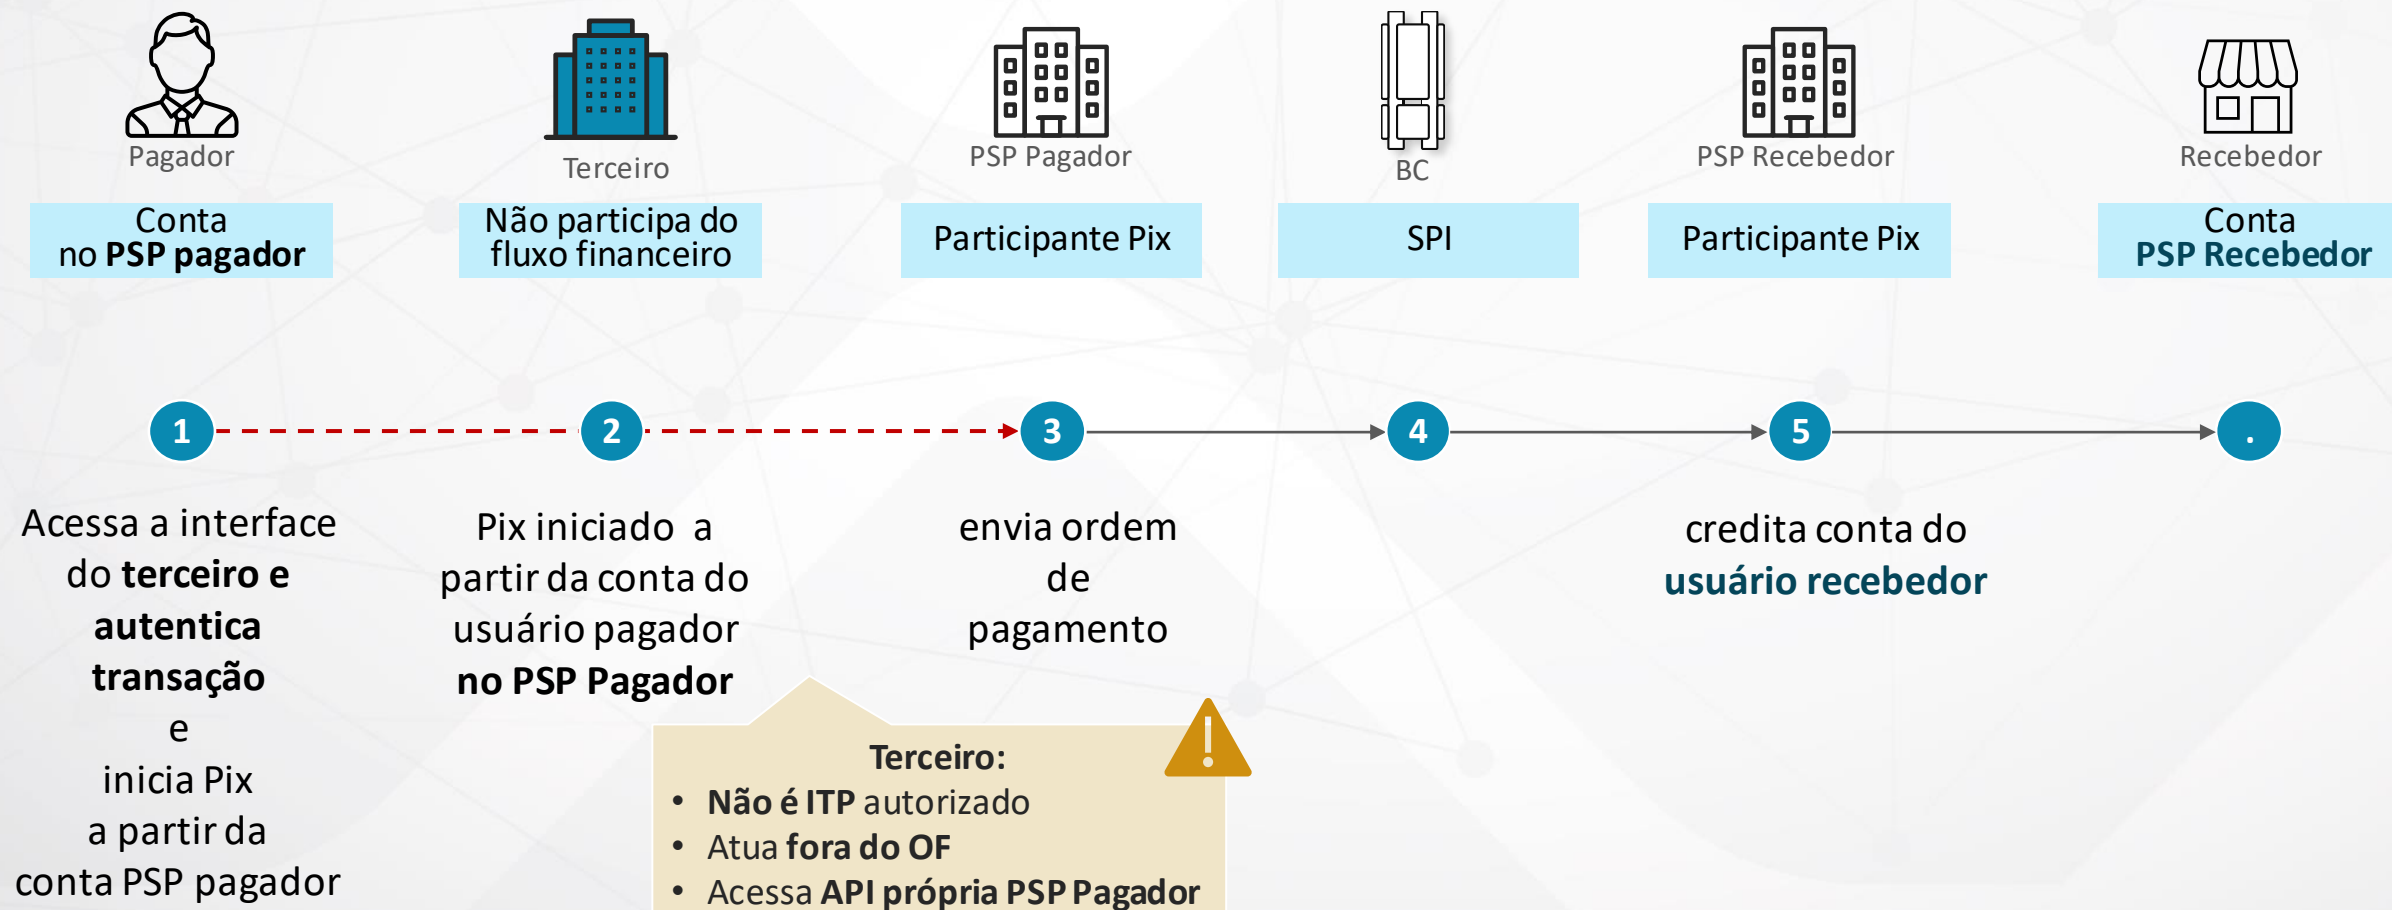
Pagador
Terceiro
PSP Pagador
BC
PSP Recebedor
Recebedor

Conta no **PSP pagador**

Não participa do fluxo financeiro

Participante Pix

SPI

Participante Pix

Conta **PSP Recebedor**

1
2
3
4
5
.

Acessa a interface do **terceiro e autentica transação** e inicia Pix a partir da conta PSP pagador

Pix iniciado a partir da conta do usuário pagador **no PSP Pagador**

envia ordem de pagamento

credita conta do **usuário recebedor**

**Terceiro:**
- **Não é ITP** autorizado
- Atua **fora do OF**
- Acessa **API própria PSP Pagador**